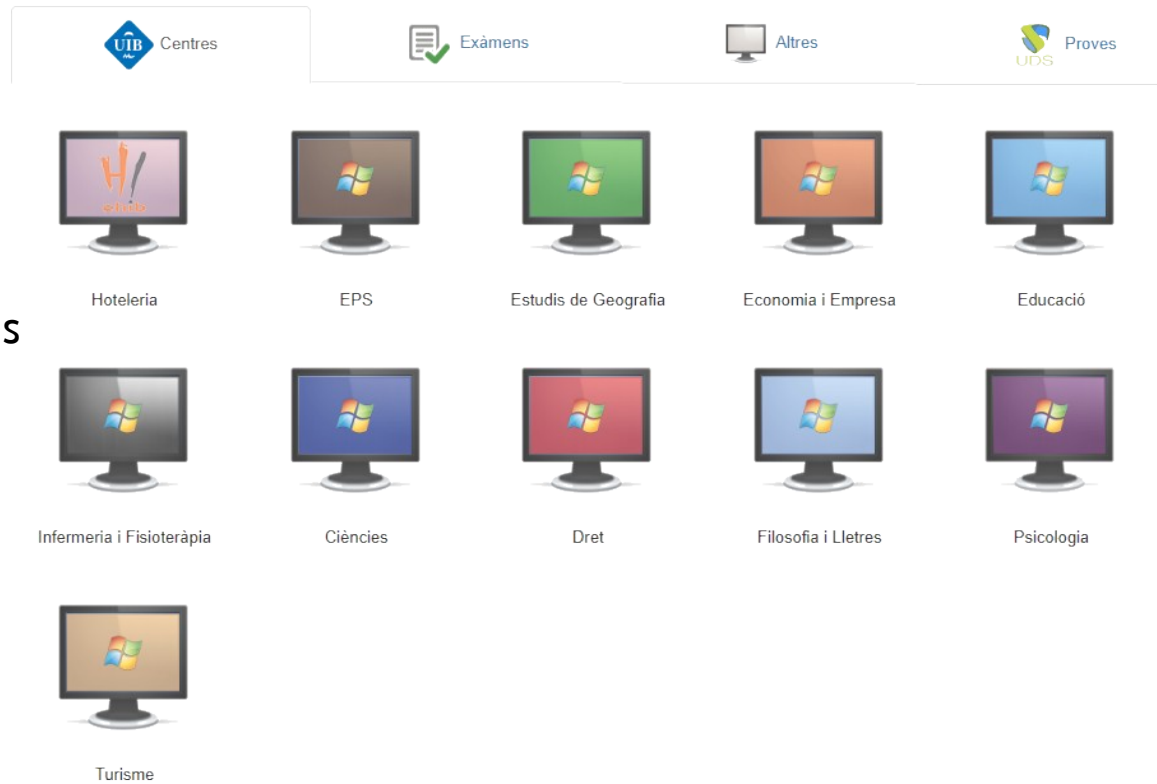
UIB Centres

Exàmens

Altres

UDS Proves

H!

Hoteleria

EPS

Estudis de Geografia

Economia i Empresa

Educació

s

Infermeria i Fisioteràpia

Ciències

Dret

Filosofia i Lletres

Psicologia

Turisme